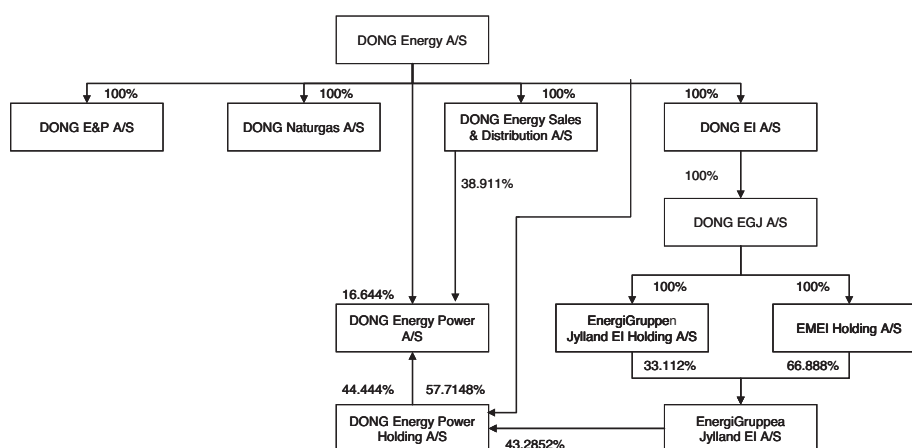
DONG Energy A/S

100%

DONG E&P A/S

100%

DONG Naturgas A/S

100%

DONG Energy Sales & Distribution A/S

100%

DONG El A/S

38.911%

100%

DONG EGJ A/S

100%

100%

16.644%

DONG Energy Power A/S

EnergiGruppen Jylland El Holding A/S

EMEI Holding A/S

33.112%

66.888%

44.444%

57.7148%

DONG Energy Power Holding A/S

43.2852%

EnergiGruppea Jylland El A/S